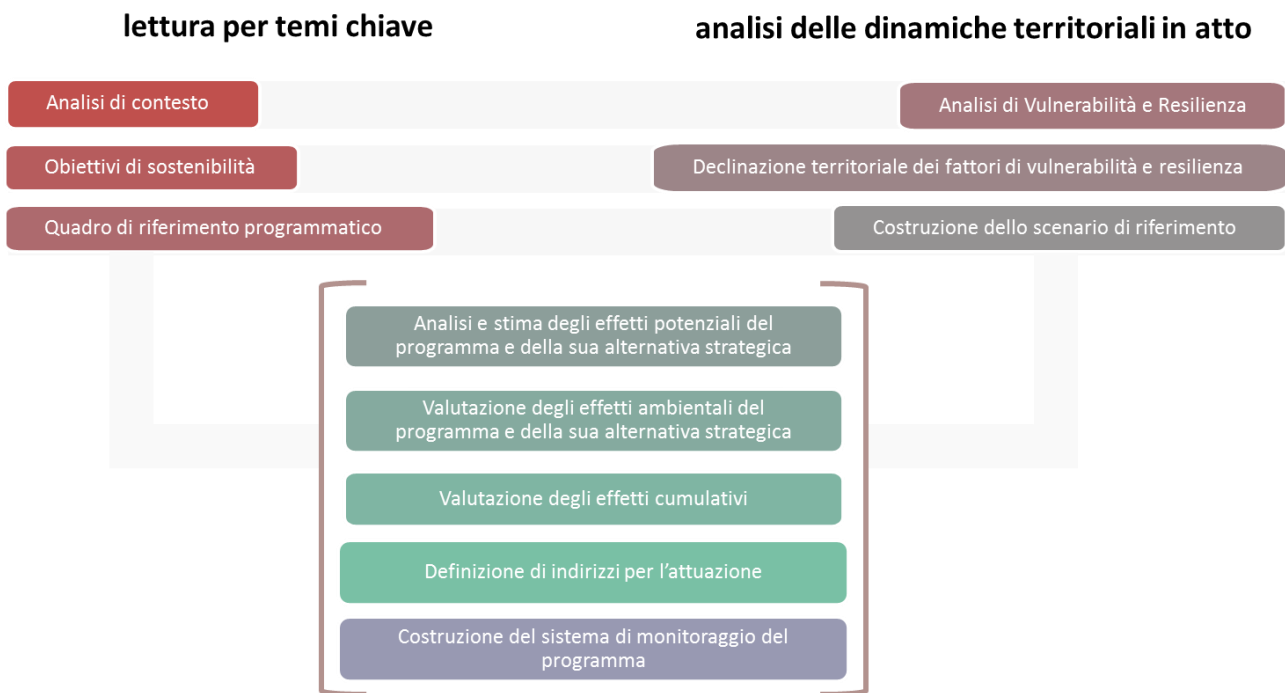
lettura per temi chiave

analisi delle dinamiche territoriali in atto

Analisi di contesto

Obiettivi di sostenibilità

Quadro di riferimento programmatico

Analisi di Vulnerabilità e Resilienza

Declinazione territoriale dei fattori di vulnerabilità e resilienza

Costruzione dello scenario di riferimento

Analisi e stima degli effetti potenziali del programma e della sua alternativa strategica

Valutazione degli effetti ambientali del programma e della sua alternativa strategica

Valutazione degli effetti cumulativi

Definizione di indirizzi per l'attuazione

Costruzione del sistema di monitoraggio del programma